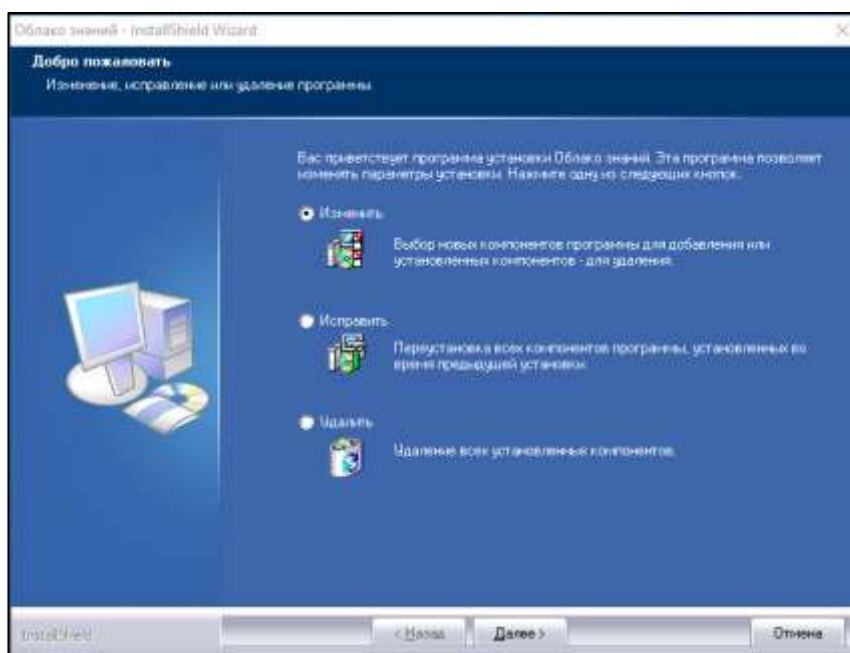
Облако знаний - InstallShield Wizard

Добро пожаловать
Изменение, исправление или удаление программы.

Вас приветствует программа установки Облако знаний. Эта программа позволяет изменить параметры установки. Нажмите одну из следующих кнопок.

Изменить
Выбор новых компонентов программы для добавления или установленных компонентов - для удаления.

Исправить
Переустановка всех компонентов программы, установленных во время предыдущей установки.

Удалить
Удаление всех установленных компонентов.

InstallShield

< Назад
Далее >
Отмена